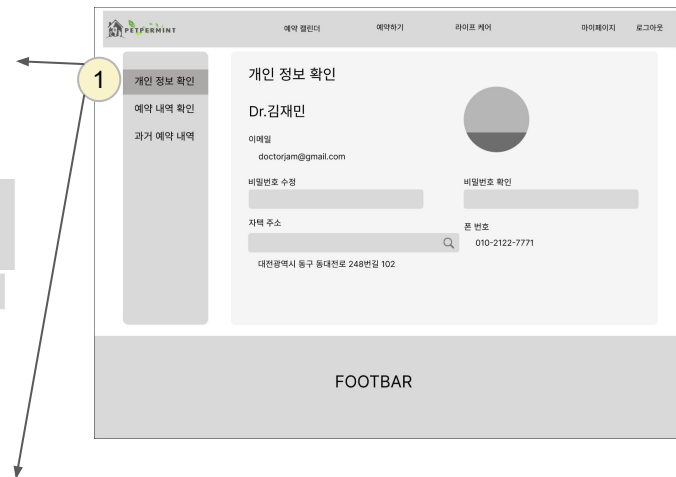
PETPERMINT 예약 캘린더 예약하기 라이프 케어 마이페이지 로그아웃

1

개인 정보 확인
예약 내역 확인
과거 예약 내역

개인 정보 확인

Dr.김재민

이메일
doctorjam@gmail.com

비밀번호 수정

비밀번호 확인

자택 주소

대전광역시 동구 동대전로 248번길 102

폰 번호
010-2122-7771

FOOTBAR